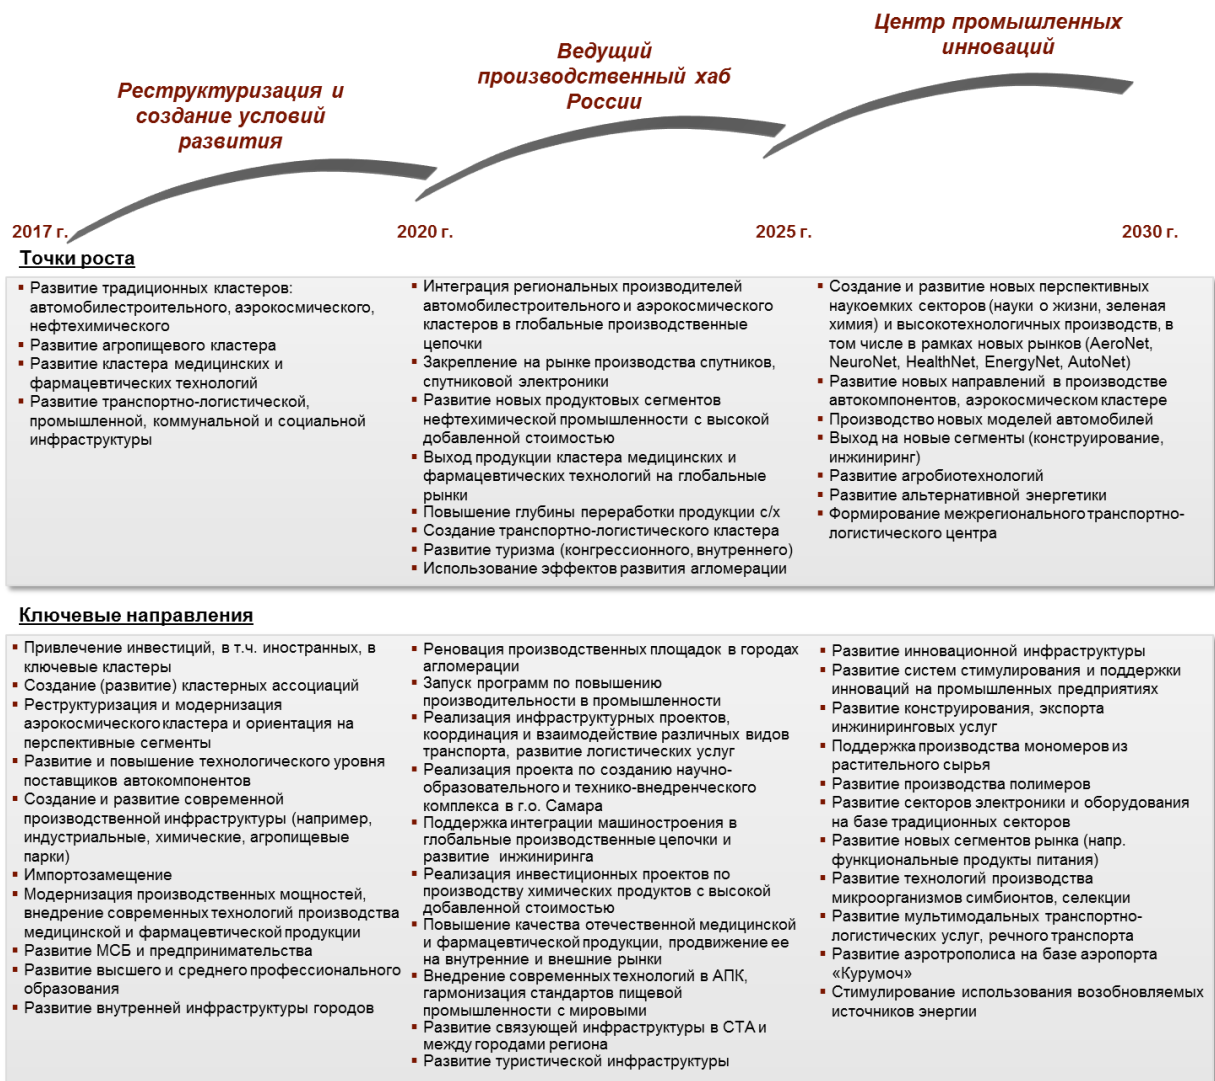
Центр промышленных инноваций

Ведущий производственный хаб России

Реструктуризация и создание условий развития

2017 г.

2020 г.

2025 г.

2030 г.

Точки роста

- Развитие традиционных кластеров: автомобилестроительного, аэрокосмического, нефтехимического
- Развитие агропищевого кластера
- Развитие кластера медицинских и фармацевтических технологий
- Развитие транспортно-логистической, промышленной, коммунальной и социальной инфраструктуры

- Интеграция региональных производителей автомобилестроительного и аэрокосмического кластеров в глобальные производственные цепочки
- Закрепление на рынке производства спутников, спутниковой электроники
- Развитие новых продуктовых сегментов нефтехимической промышленности с высокой добавленной стоимостью
- Выход продукции кластера медицинских и фармацевтических технологий на глобальные рынки
- Повышение глубины переработки продукции с/х
- Создание транспортно-логистического кластера
- Развитие туризма (конгрессионного, внутреннего)
- Использование эффектов развития агломерации

- Создание и развитие новых перспективных наукоемких секторов (науки о жизни, зеленая химия) и высокотехнологичных производств, в том числе в рамках новых рынков (AeroNet, NeuroNet, HealthNet, EnergyNet, AutoNet)
- Развитие новых направлений в производстве автокомпонентов, аэрокосмическом кластере
- Производство новых моделей автомобилей
- Выход на новые сегменты (конструирование, инжиниринг)
- Развитие агробиотехнологий
- Развитие альтернативной энергетики
- Формирование межрегионального транспортно-логистического центра

Ключевые направления

- Привлечение инвестиций, в т.ч. иностранных, в ключевые кластеры
- Создание (развитие) кластерных ассоциаций
- Реструктуризация и модернизация аэрокосмического кластера и ориентация на перспективные сегменты
- Развитие и повышение технологического уровня поставщиков автокомпонентов
- Создание и развитие современной производственной инфраструктуры (например, индустриальные, химические, агропищевые парки)
- Импортозамещение
- Модернизация производственных мощностей, внедрение современных технологий производства медицинской и фармацевтической продукции
- Развитие МСБ и предпринимательства
- Развитие высшего и среднего профессионального образования
- Развитие внутренней инфраструктуры городов

- Реновация производственных площадок в городах агломерации
- Запуск программ по повышению производительности в промышленности
- Реализация инфраструктурных проектов, координация и взаимодействие различных видов транспорта, развитие логистических услуг
- Реализация проекта по созданию научно-образовательного и технико-внедренческого комплекса в г.о. Самара
- Поддержка интеграции машиностроения в глобальные производственные цепочки и развитие инжиниринга
- Реализация инвестиционных проектов по производству химических продуктов с высокой добавленной стоимостью
- Повышение качества отечественной медицинской и фармацевтической продукции, продвижение ее на внутренние и внешние рынки
- Внедрение современных технологий в АПК, гармонизация стандартов пищевой промышленности с мировыми
- Развитие связующей инфраструктуры в СТА и между городами региона
- Развитие туристической инфраструктуры

- Развитие инновационной инфраструктуры
- Развитие систем стимулирования и поддержки инноваций на промышленных предприятиях
- Развитие конструирования, экспорта инжиниринговых услуг
- Поддержка производства мономеров из растительного сырья
- Развитие производства полимеров
- Развитие секторов электроники и оборудования на базе традиционных секторов
- Развитие новых сегментов рынка (напр. функциональные продукты питания)
- Развитие технологий производства микроорганизмов симбионтов, селекции
- Развитие мультимодальных транспортно-логистических услуг, речного транспорта
- Развитие аэротрополиса на базе аэропорта «Курумоч»
- Стимулирование использования возобновляемых источников энергии